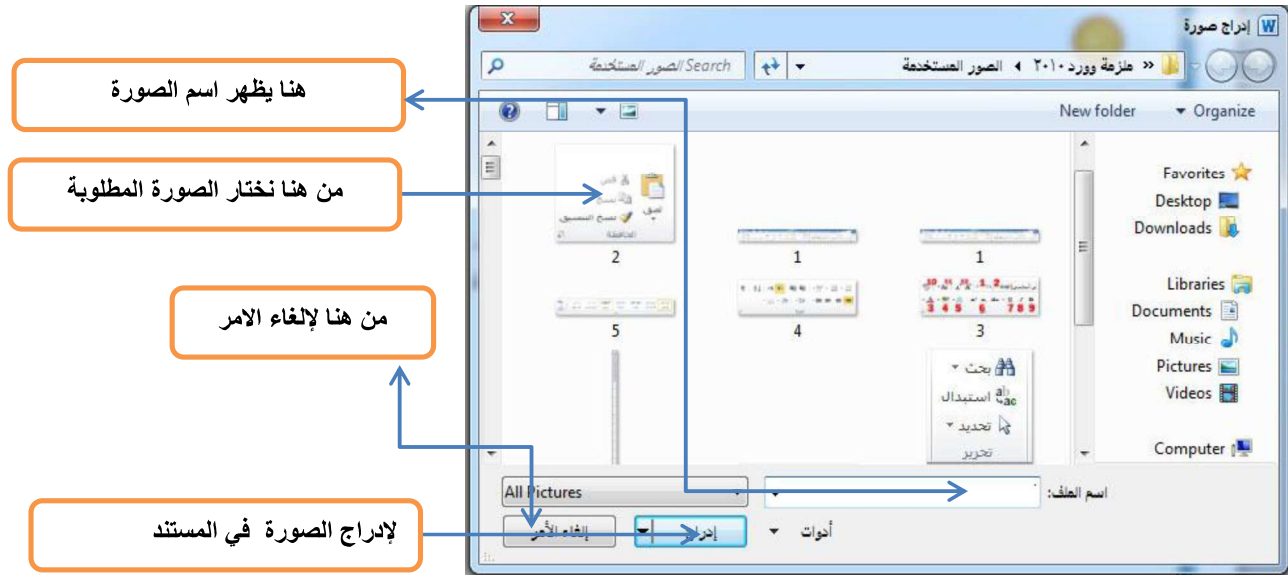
هنا يظهر اسم الصورة

من هنا نختار الصورة المطلوبة

من هنا لإلغاء الامر

لإدراج الصورة في المستند

إدراج صورة

« ملزمة وورد ٢٠١٠ ▸ الصور المستخدمة

Search الصور المستخدمة

Organize ▾ New folder

Favorites
Desktop
Downloads

Libraries
Documents
Music
Pictures
Videos

Computer

2
1
1
5
4
3

لصق
نسخ
نسخ التنسيق
الحافظة

بحث
استبدال
تحديد
تحرير

اسم الملف:

All Pictures

أدوات ▾

إدراج

إلغاء الأمر